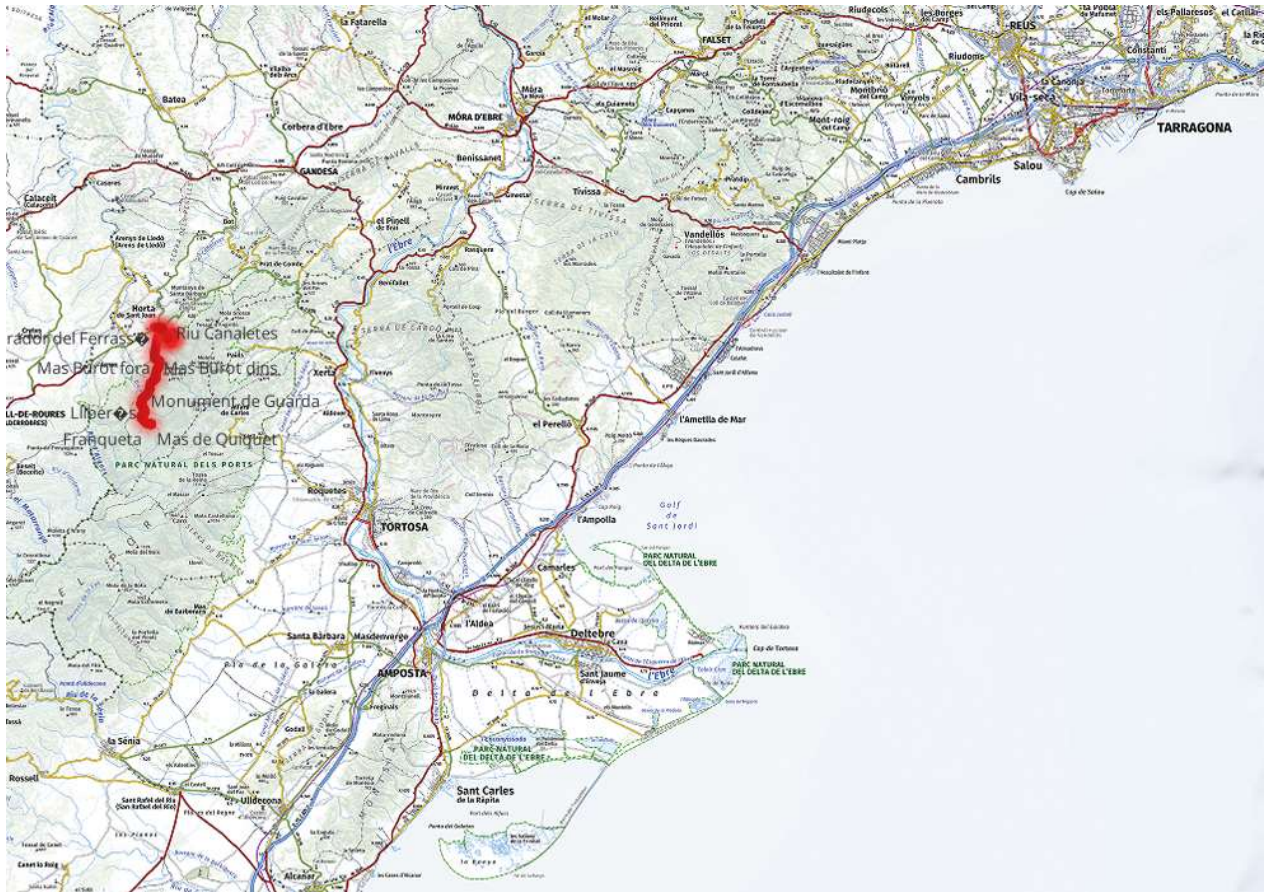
la Fatarella
FALSET
Riudecols
les Borges del Camp
REUS
els Pallaresos
Constantí
Riudoms
Vila-seca
la Canonja
TARRAGONA
Salou
Cambrils
Batea
Corbera d'Ebre
MÓRA D'EBRE
Móra
Benissanet
GANDESA
Caseres
Ginestar
Tivissa
Vandellòs
Mont-roig del Camp
Montbrió
Vinyols
el Pinell de Brai
Rasquera
l'Ebre
Bot
Arnes
Prat de Comte
Horta de Sant Joan
rador del Ferrass�
Riu Canaletes
Mas Burot fora
Mas Burot dins
Xerta
Monument de Guarda
Lliber�s
Franqueta
Mas de Quiquet
PARC NATURAL DELS PORTS
l'Ametlla de Mar
el Perelló
Roquetes
TORTOSA
l'Ampolla
Golf de Sant Jordi
Camarles
PARC NATURAL DEL DELTA DE L'EBRE
l'Aldea
Deltebre
Santa Bàrbara
Masdenverge
AMPOSTA
Sant Jaume d'Enveja
Delta de l'Ebre
PARC NATURAL DEL DELTA DE L'EBRE
PARC NATURAL DEL DELTA DE L'EBRE
Pla de la Galera
la Sénia
Rossell
Sant Rafel del Riu
Ulldecona
Sant Carles de la Ràpita
Alcanar
Canet lo Roig